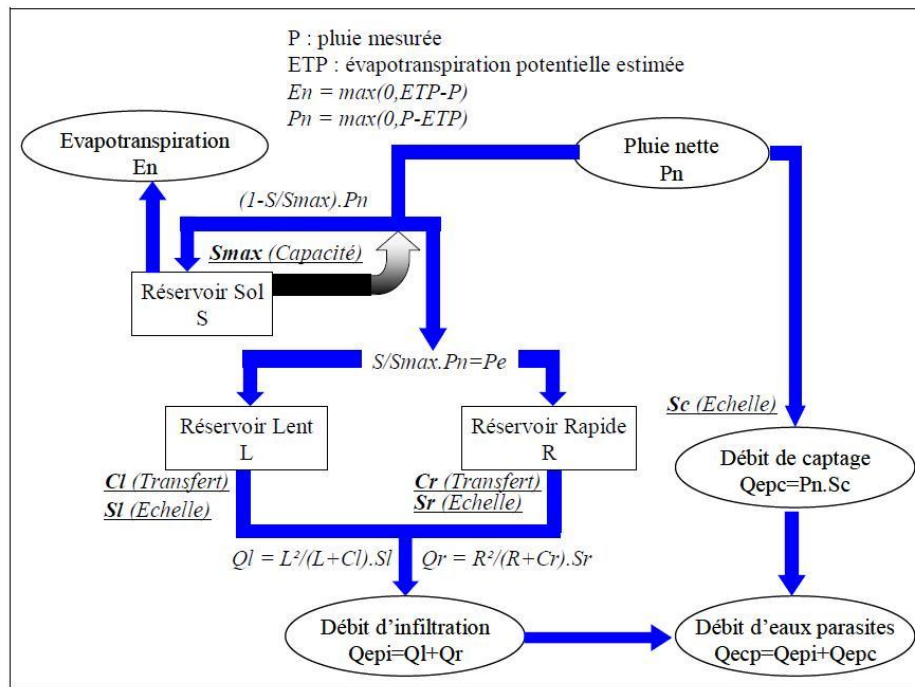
P : pluie mesurée
ETP : évapotranspiration potentielle estimée
En = max(0,ETP-P)
Pn = max(0,P-ETP)

Evapotranspiration
En

Pluie nette
Pn

(1-S/Smax).Pn

Smax (Capacité)

Réservoir Sol
S

S/Smax.Pn=Pe

Réservoir Lent
L

Réservoir Rapide
R

Sc (Echelle)

Débit de captage
Qepc=Pn.Sc

Cl (Transfert)
Sl (Echelle)

Cr (Transfert)
Sr (Echelle)

Ql = L²/(L+Cl).Sl

Qr = R²/(R+Cr).Sr

Débit d'infiltration
Qepi=Ql+Qr

Débit d'eaux parasites
Qecp=Qepi+Qepc